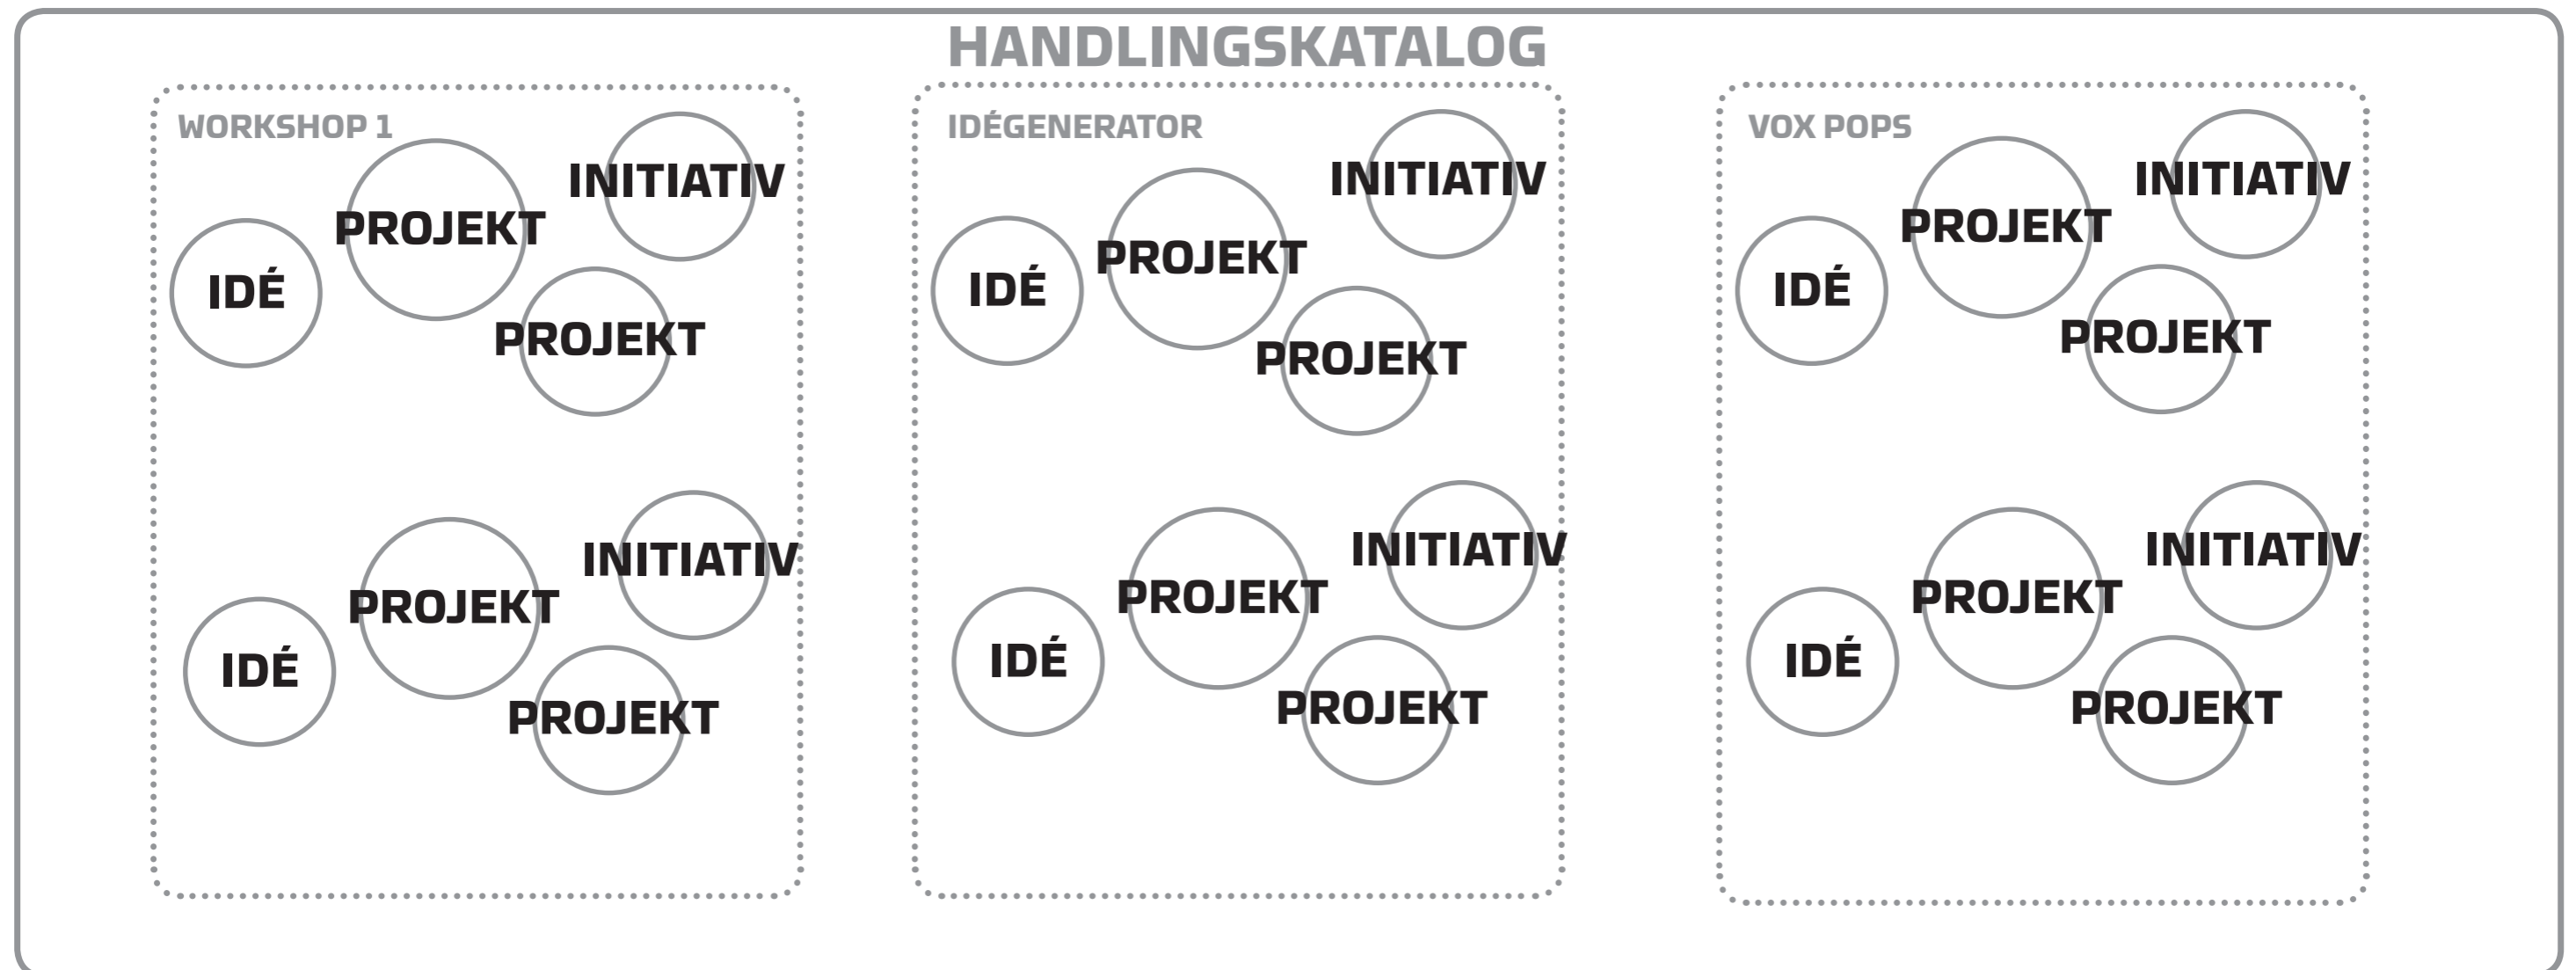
HANDLINGSKATALOG

WORKSHOP 1

INITIATIV
PROJEKT
IDÉ
PROJEKT

INITIATIV
PROJEKT
IDÉ
PROJEKT

IDÉGENERATOR

INITIATIV
PROJEKT
IDÉ
PROJEKT

INITIATIV
PROJEKT
IDÉ
PROJEKT

VOX POPS

INITIATIV
PROJEKT
IDÉ
PROJEKT

INITIATIV
PROJEKT
IDÉ
PROJEKT